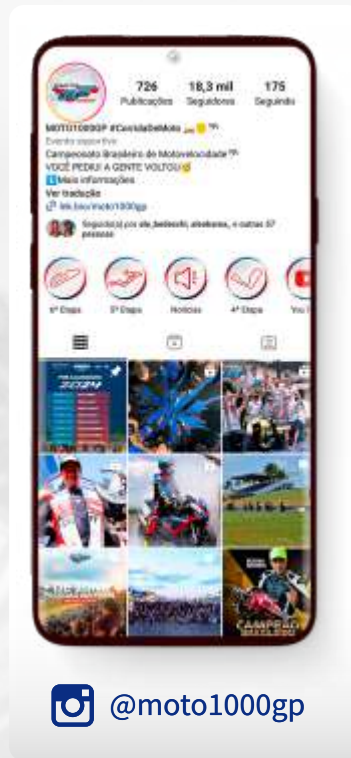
726 Publicações
18,3 mil Seguidores
175 Seguindo

MOTO1000GP #CorridaDeMoto
Evento esportivo
Campeonato Brasileiro de Motovelocidade
VOCÊ PEDIU! A GENTE VOLTOU!
Mais informações
Ver tradução
lnk.bio/moto1000gp
Seguido(a) por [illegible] e outras 57 pessoas

6ª Etapa
5ª Etapa
Notícias
4ª Etapa
You T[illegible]

2024

CAMPEÃO BRASILEIRO

@moto1000gp